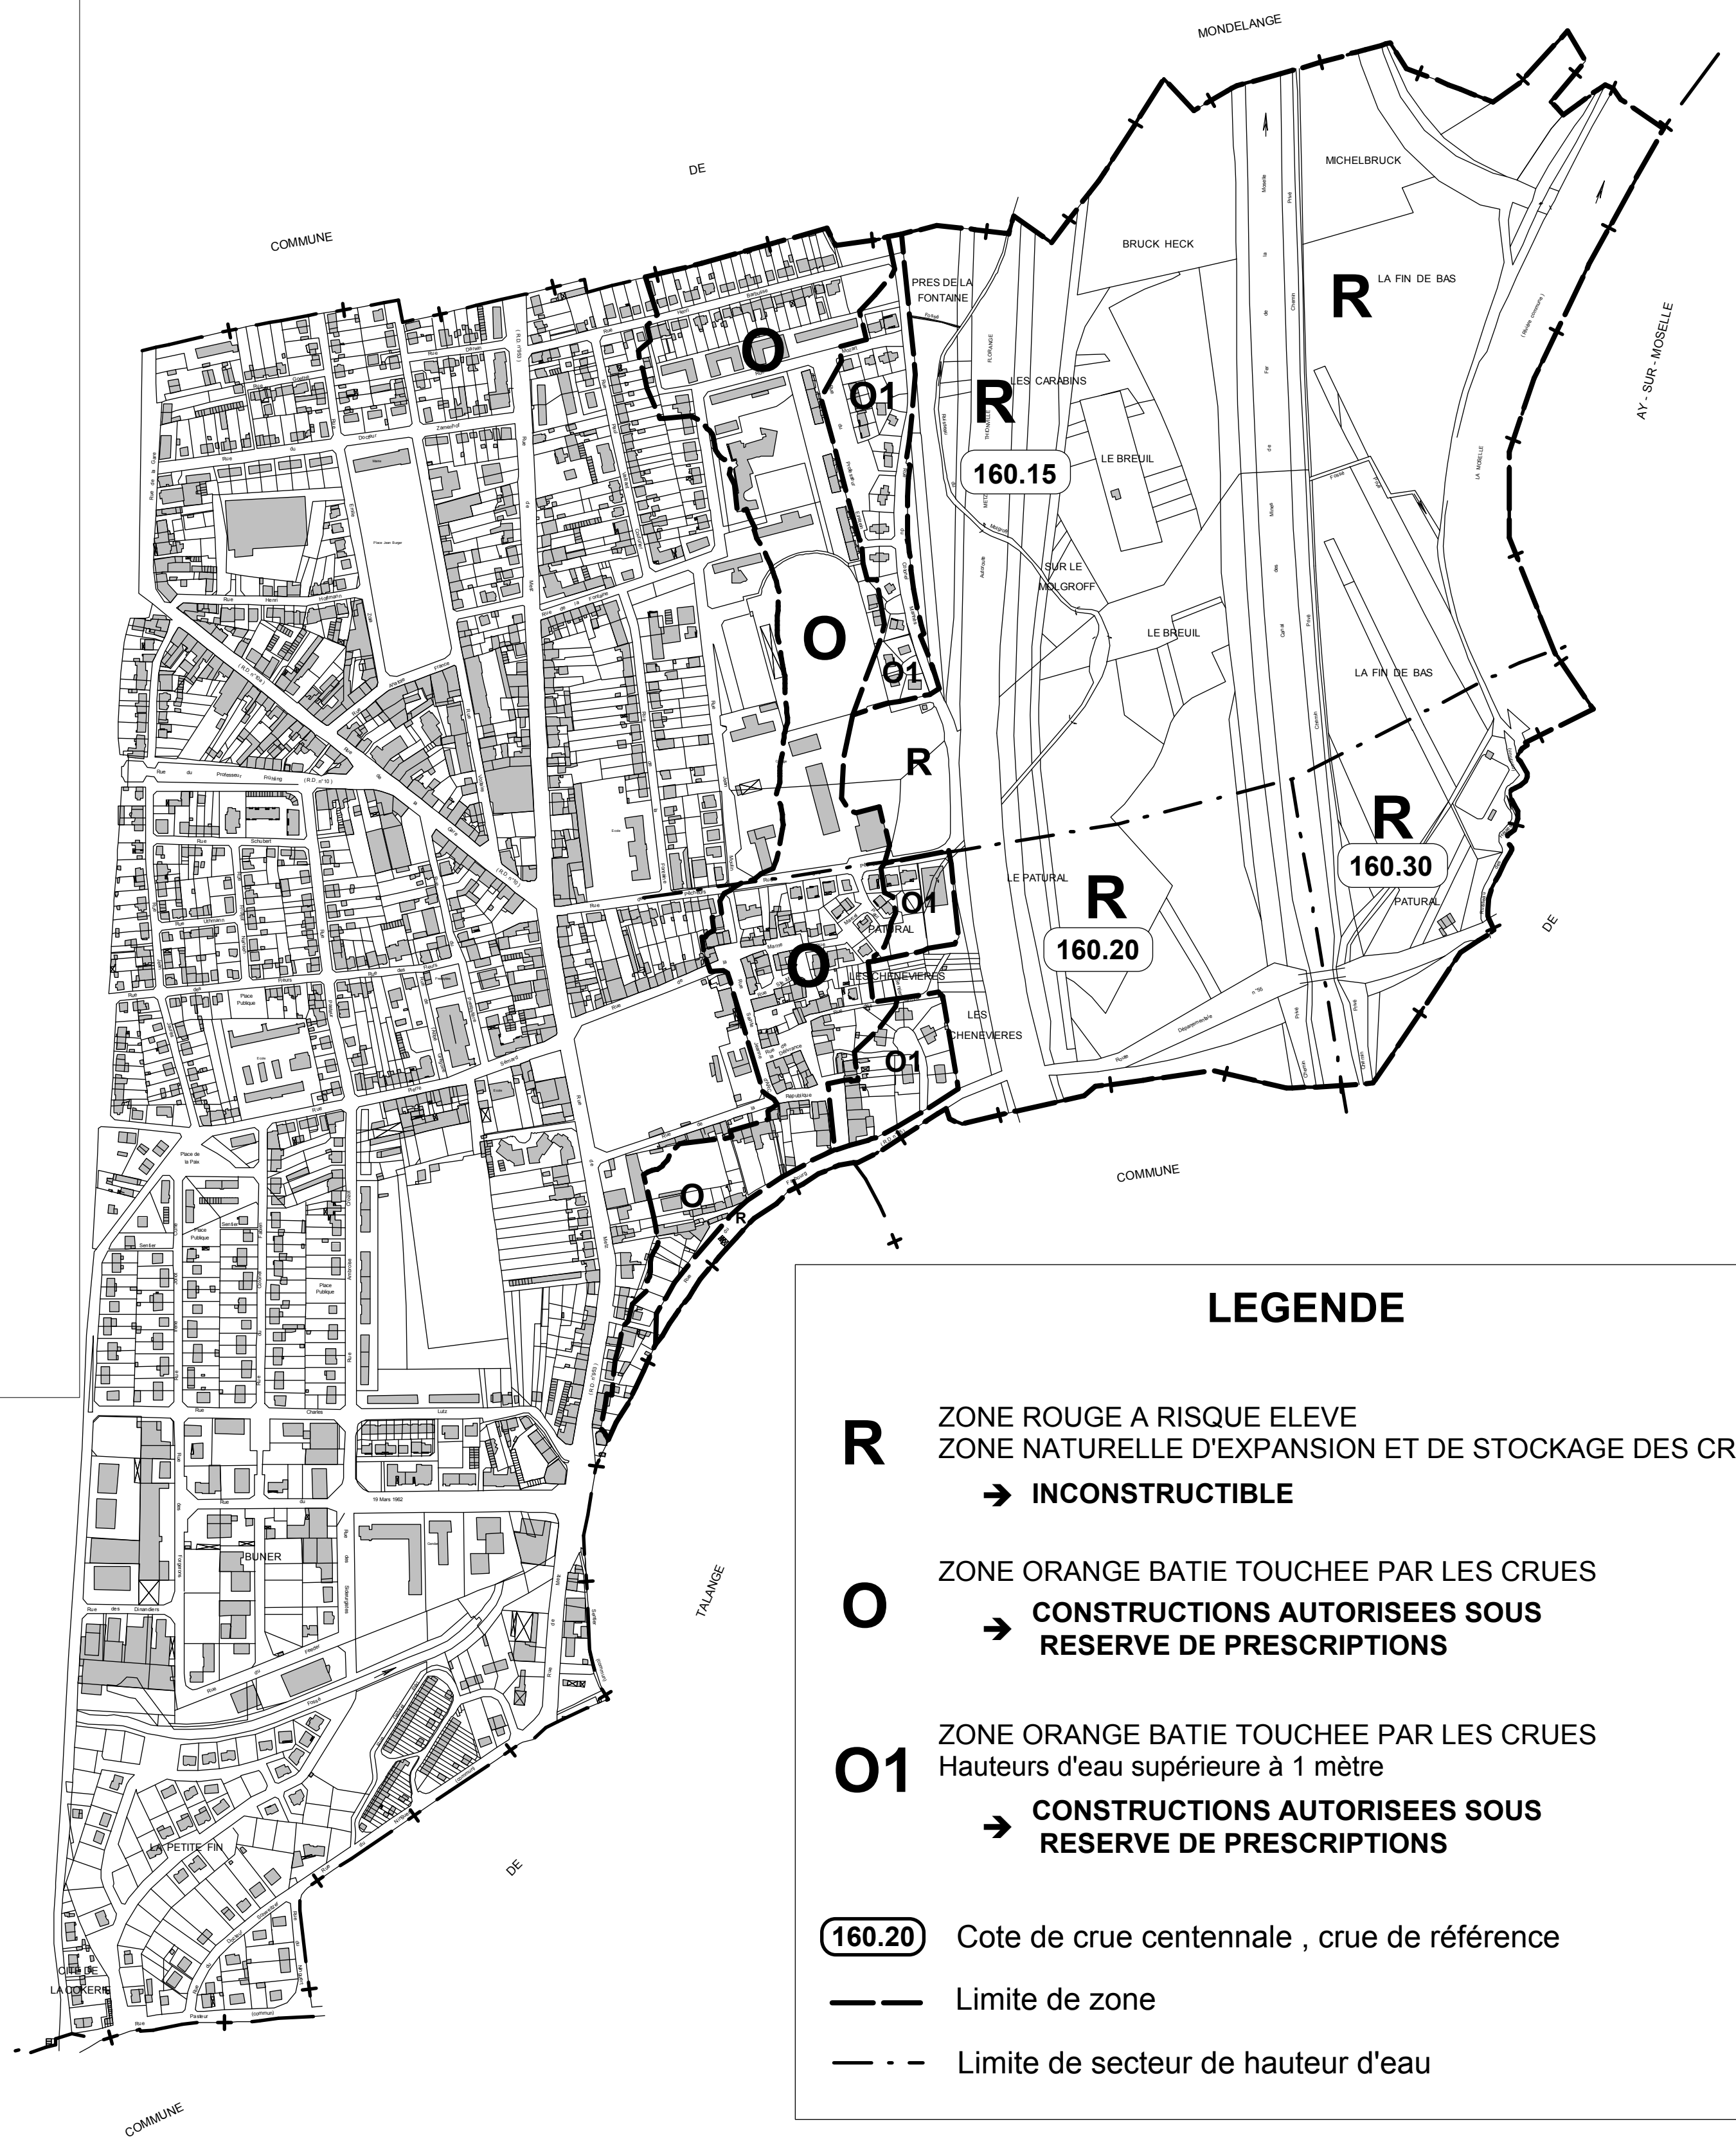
MONDELANGE

DE

COMMUNE

MICHELBRUCK

BRUCK HECK

R LA FIN DE BAS

PRES DE LA FONTAINE

O

O1

R LES CARABINS

160.15

LE BREUIL

AY - SUR - MOSELLE

SUR LE MOLGROFF

O

O1

LE BREUIL

LA FIN DE BAS

R

R

160.30

LE PATURAL

R

160.20

O1

PATURAL

PATURAL

DE

O

LES CHENEVIERES

LES CHENEVIERES

O1

COMMUNE

O

R

TALANGE

BUNER

LA PETITE FIN

DE

CITE DE LA COKERIE

COMMUNE

LEGENDE

R ZONE ROUGE A RISQUE ELEVE
ZONE NATURELLE D'EXPANSION ET DE STOCKAGE DES CR

➔ INCONSTRUCTIBLE

O ZONE ORANGE BATIE TOUCHEE PAR LES CRUES

➔ CONSTRUCTIONS AUTORISEES SOUS RESERVE DE PRESCRIPTIONS

O1 ZONE ORANGE BATIE TOUCHEE PAR LES CRUES
Hauteurs d'eau supérieure à 1 mètre

➔ CONSTRUCTIONS AUTORISEES SOUS RESERVE DE PRESCRIPTIONS

160.20 Cote de crue centennale , crue de référence

Limite de zone

Limite de secteur de hauteur d'eau